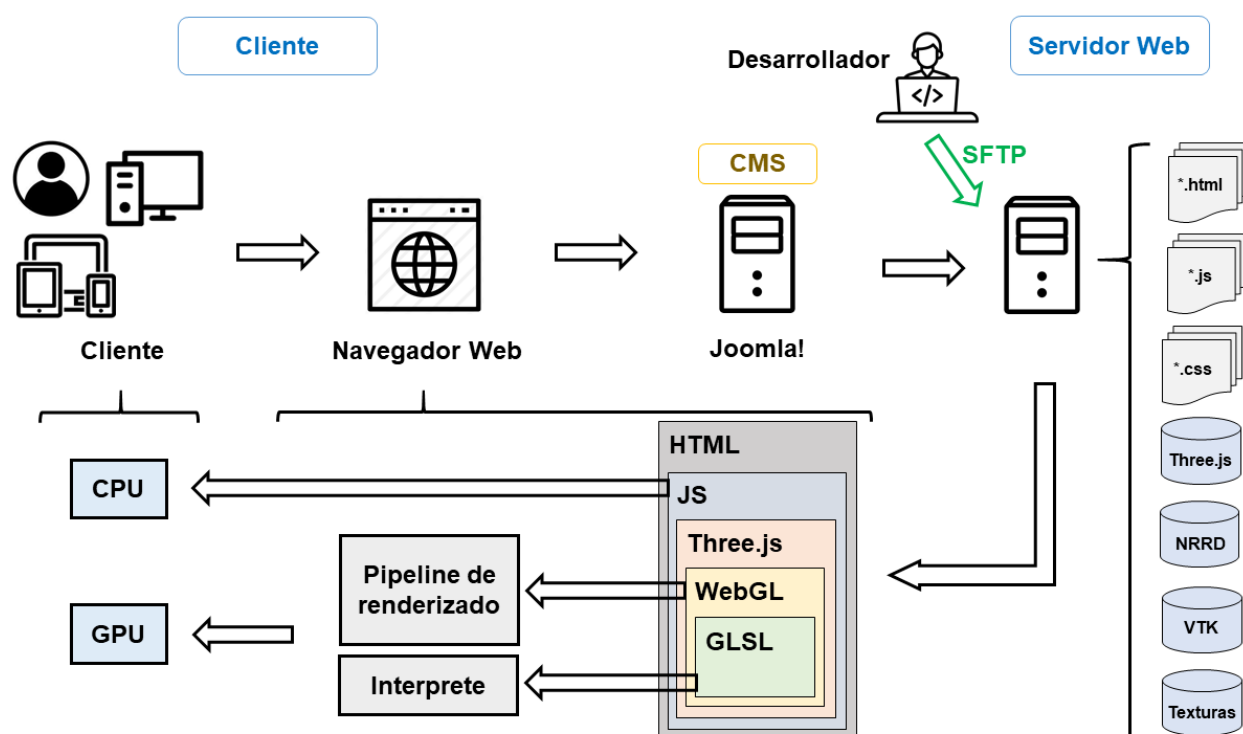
Cliente

Desarrollador

Servidor Web

CMS

SFTP

*.html

*.js

*.css

Three.js

NRRD

VTK

Texturas

Cliente

Navegador Web

Joomla!

HTML

JS

Three.js

WebGL

GLSL

CPU

GPU

Pipeline de renderizado

Interprete